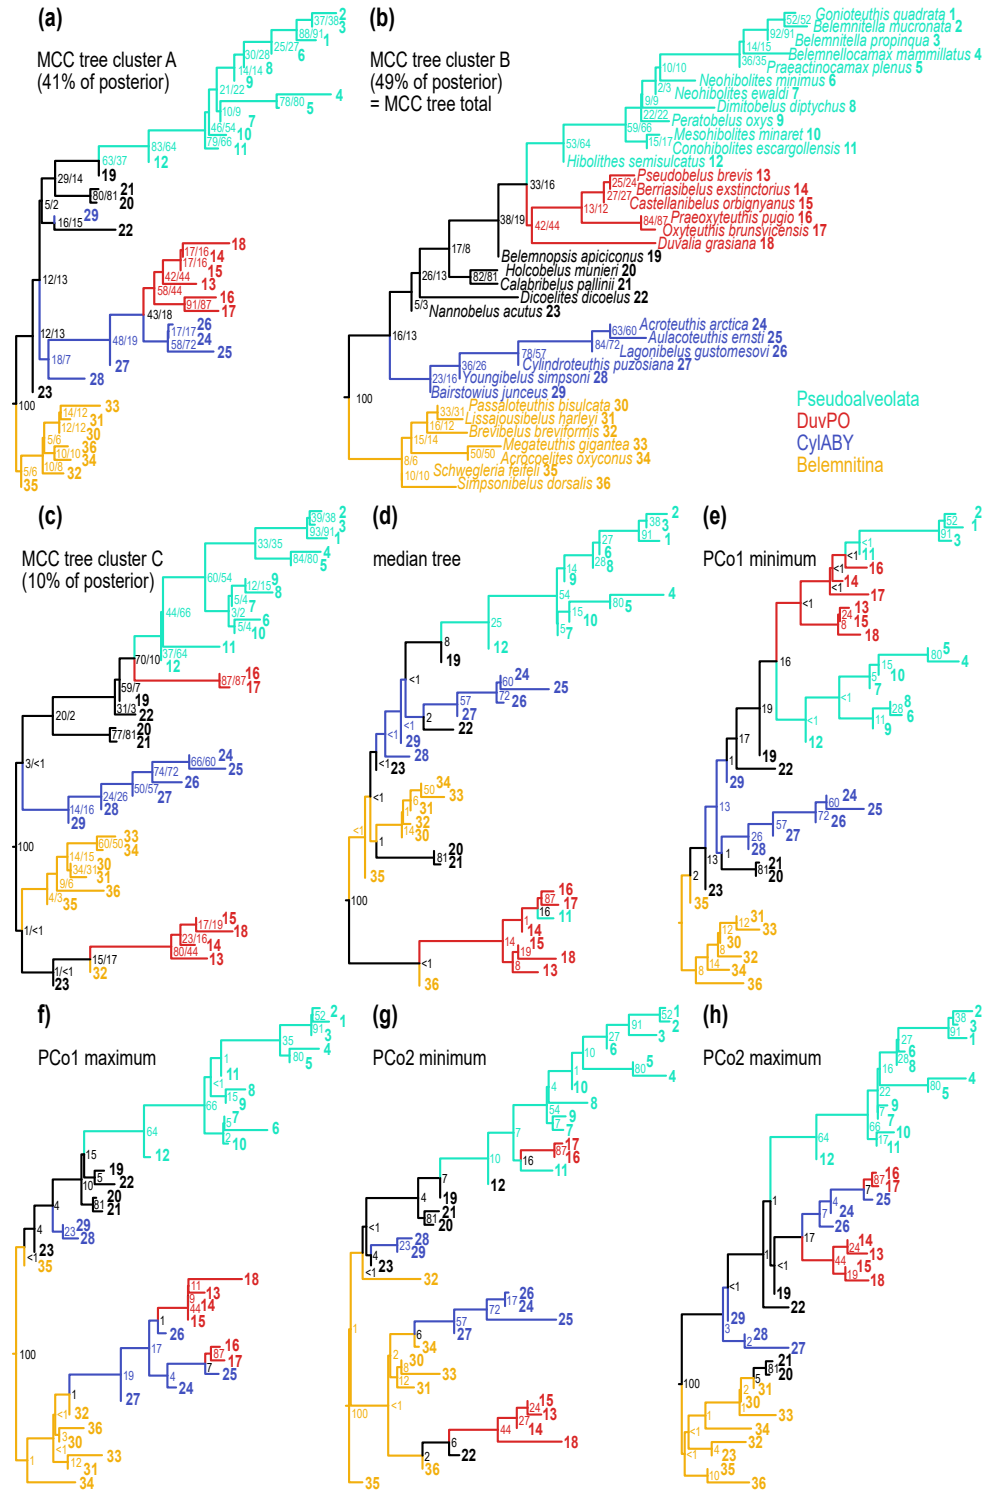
(a)

MCC tree cluster A
(41% of posterior)

37/38 2
3
88/91 1
25/27 6
30/28
14/14 8
21/22 9
78/80 4
5
10/9
46/54 7
10
79/66 11
83/64
12
63/37
19
29/14
80/81 21
20
5/2
16/15 29
22
17/16 18
17/16 14
15
42/44
13
58/44
16
91/87
17
43/18
17/17 26
48/19
24
58/72
25
12/13
12/13
18/7
27
28
23
100
33
14/12 31
12/12
30
5/6
36
10/10
34
5/6
10/8
32
35

(b)

MCC tree cluster B
(49% of posterior)
= MCC tree total

52/52 Gonioteuthis quadrata 1
92/91 Belemnitella mucronata 2
14/15 Belemnitella propinqua 3
36/35 Belemnellocamax mammillatus 4
10/10 Praeactinocamax plenus 5
Neohibolites minimus 6
2/3 Neohibolites ewaldi 7
9/9 Dimitobelus diptychus 8
22/22 Peratobelus oxys 9
59/66 Mesohibolites minaret 10
15/17 Conohibolites escargollensis 11
53/64 Hibolithes semisulcatus 12
33/16
25/24 Pseudobelus brevis 13
27/27 Berriasibelus exstinctorius 14
13/12 Castellanibelus orbignyanus 15
84/87 Praeoxyteuthis pugio 16
42/44 Oxyteuthis brunsvicensis 17
38/19 Duvalia grasiana 18
17/8
Belemnopsis apicicouns 19
26/13 Holcobelus munieri 20
82/81 Calabribelus pallinii 21
Dicoelites dicoelus 22
5/3 Nannobelus acutus 23
16/13
63/60 Acroteuthis arctica 24
Aulacoteuthis ernsti 25
84/72 Lagonibelus gustomesovi 26
78/57 Cylindroteuthis puzosiana 27
36/26 Youngibelus simpsoni 28
23/16 Bairstowius junceus 29
100
33/31 Passaloteuthis bisulcata 30
16/12 Lissajousibelus harleyi 31
15/14 Brevibelus breviformis 32
Megateuthis gigantea 33
50/50 Acrocoelites oxyconus 34
8/6 Schwegleria feifeli 35
10/10 Simpsonibelus dorsalis 36

Pseudoalveolata
DuvPO
CylABY
Belemnitina

(c)

MCC tree cluster C
(10% of posterior)

39/38 2
3
93/91 1
33/35
84/80 4
5
60/54
12/15 9
8
5/4 7
3/2
6
5/4 10
44/66
11
37/64
12
70/10
87/87 16
17
59/7
19
31/3
22
20/2
77/81 20
21
3/<1
66/60 24
25
74/72
26
50/57
27
24/26
28
14/16
29
100
60/50 33
34
14/15
30
34/31
31
9/6
36
4/3
35
1/<1
17/19 15
18
23/16
14
80/44
13
15/17
1/<1
32
23

(d)

median tree

27 2
38
91 1
3
6
14
28
8
9
54
4
15
10
80 5
5
7
25
8
12
19
<1
60 24
25
72
26
57
27
<1
2
22
<1
29
28
<1 23
50 34
33
6 31
<1
32
14 30
<1
1
20
81 21
35
100
87 16
17
16
11
1
14
14
15
19
18
8
13
<1
36

(e)

PCo1 minimum

52 2
1
91 3
<1
11
<1
<1
16
14
17
<1
24 13
15
8
18
16
80 5
4
15
10
5
7
<1
28 8
11
6
<1 9
12
19
17
19
22
29
1
13
60 24
25
72
26
57
27
26
28
1
13
81 21
20
2
23
35
12 31
33
12
30
8
32
14
8
34
36

f)

PCo1 maximum

52 2
1
91 3
35
4
80 5
1
11
<1
8
15 9
66
5 7
6
2 10
64
12
15
19
10
5
22
20
4
81 21
4
23 29
28
<1
23
35
18
11 13
9 14
44 15
1
26
17
87 16
7 17
25
19
4
24
27
100
1
32
<1
3 36
30
<1
33
12
1
31
34

(g)

PCo2 minimum

52 1
2
91 3
27
6
10
5
80 4
1
10
4
8
54 9
7
7
16
87 17
6
10
11
7
12
4
19
81 21
20
<1
23 28
29
4
<1 23
32
26
72 17 24
57
25
27
6
34
2
8 30
33
1
12
31
100
<1
15
24
13
27
44
14
18
6
2 22
36
35

(h)

PCo2 maximum

38 2
3
91 1
27
6
28
16
8
80 4
22
5
7 9
7
66
17 10
11
64
12
1
87 16
17
4
7
25
24
26
17
24 14
13
44
19
15
18
1
<1
1
<1
19
22
29
3
2 28
27
100
81 21
5
20
2
31
30
1
33
34
<1
4
32
23
<1
10 35
36